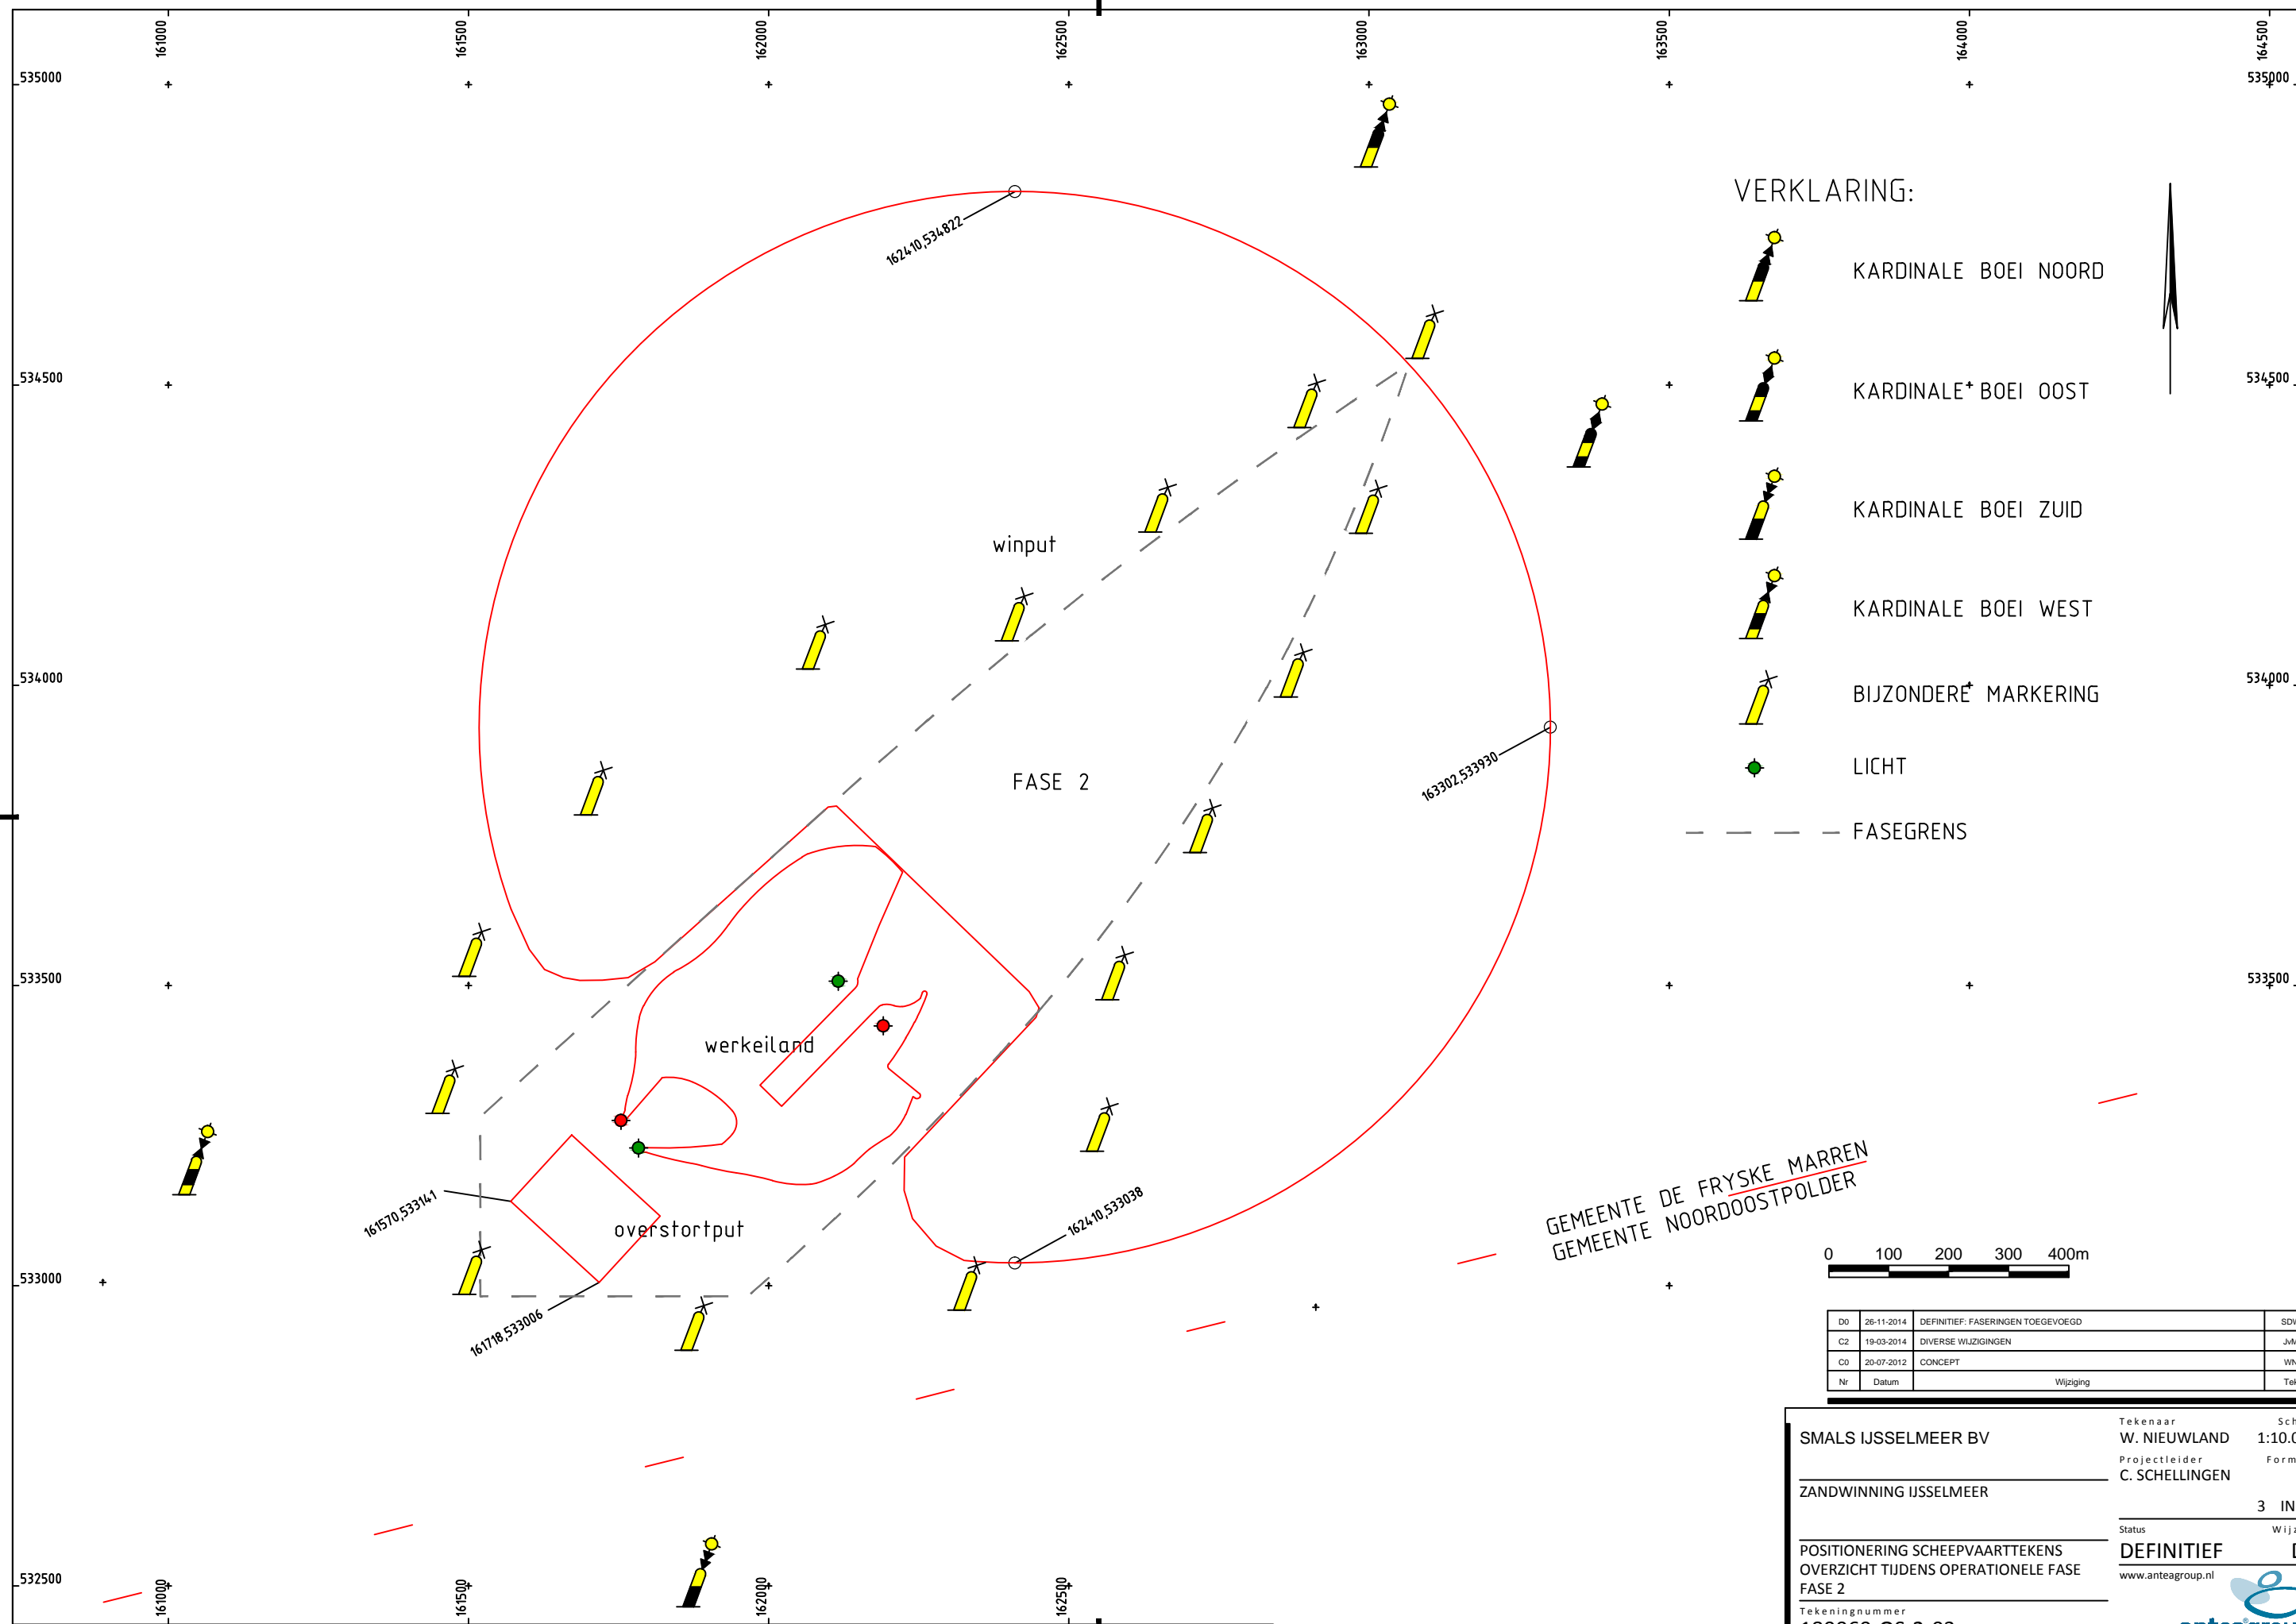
161000
161500
162000
162500
163000
163500
164000
164500

535000
534500
534000
533500
533000
532500

VERKLARING:
KARDINALE BOEI NOORD
KARDINALE BOEI OOST
KARDINALE BOEI ZUID
KARDINALE BOEI WEST
BIJZONDERE MARKERING
LICHT
FASEGRENS

162410,534822
winput
FASE 2
163302,533930
werkeiland
overstortput
161570,533141
161718,533006
162410,533038

GEMEENTE DE FRYSKE MARREN
GEMEENTE NOORDOOSTPOLDER

0 100 200 300 400m

| D0 | 26-11-2014 | DEFINITIEF: FASERINGEN TOEGEVOEGD | SDV |
|---|---|---|---|
| C2 | 19-03-2014 | DIVERSE WIJZIGINGEN | JvM |
| C0 | 20-07-2012 | CONCEPT | WN |
| Nr | Datum | Wijziging | Tek |

SMALS IJSSELMEER BV
Tekenaar
W. NIEUWLAND
Sch
1:10.0
Projectleider
C. SCHELLINGEN
Form
ZANDWINNING IJSSELMEER
3 IN
Status
DEFINITIEF
Wij
POSITIONERING SCHEEPVAARTTEKENS
OVERZICHT TIJDENS OPERATIONELE FASE
FASE 2
www.anteagroup.nl
Tekeningnummer